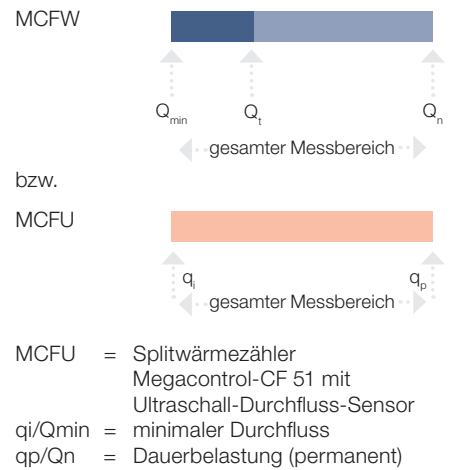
MCFW

$Q_{min}$ $Q_{t}$ $Q_{n}$

gesamter Messbereich

bzw.

MCFU

$q_{i}$ $q_{p}$

gesamter Messbereich

MCFU = Splitwärmezähler Megacontrol-CF 51 mit Ultraschall-Durchfluss-Sensor
qi/Qmin = minimaler Durchfluss
qp/Qn = Dauerbelastung (permanent)